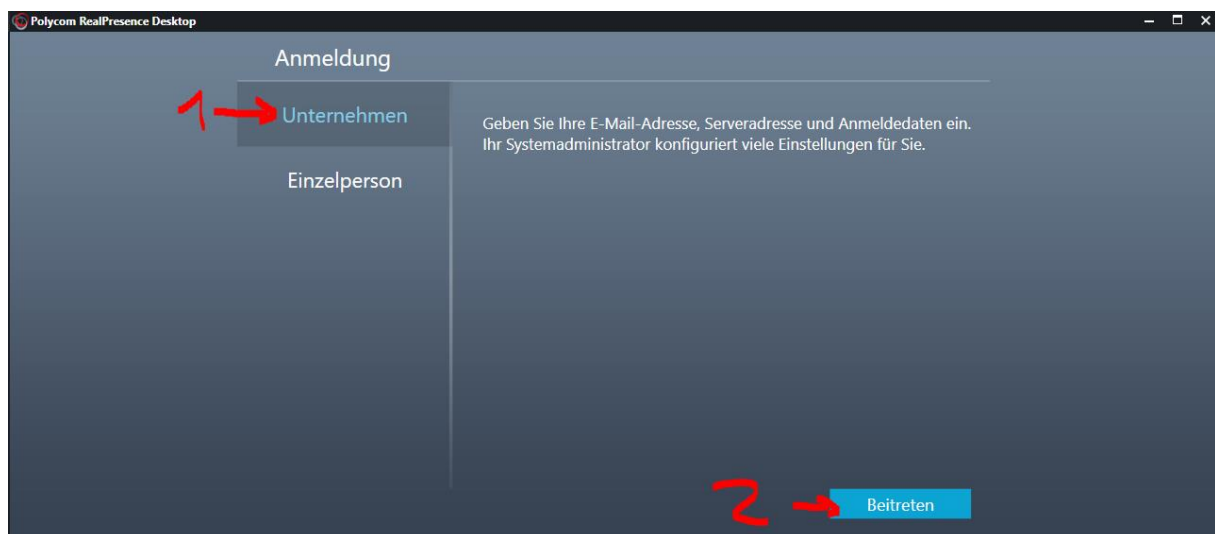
Polycom RealPresence Desktop

Anmeldung

1

Unternehmen

Einzelperson

Geben Sie Ihre E-Mail-Adresse, Serveradresse und Anmeldedaten ein. Ihr Systemadministrator konfiguriert viele Einstellungen für Sie.

2

Beitreten